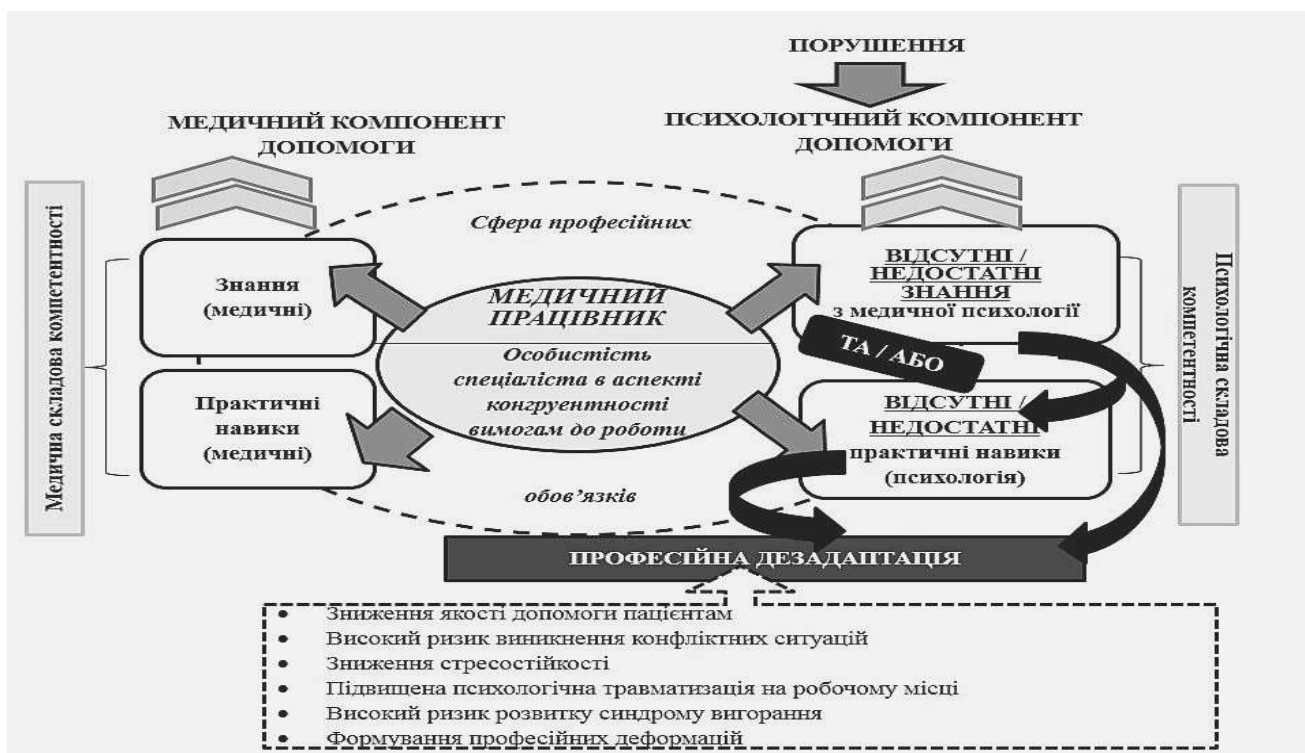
ПОРУШЕННЯ

МЕДИЧНИЙ КОМПОНЕНТ ДОПОМОГИ

ПСИХОЛОГІЧНИЙ КОМПОНЕНТ ДОПОМОГИ

Медична складова компетентності

Сфера професійних

Знання (медичні)

МЕДИЧНИЙ ПРАЦІВНИК

Особистість спеціаліста в аспекті конгруентності вимогам до роботи

Практичні навики (медичні)

обов'язків

ВІДСУТНІ / НЕДОСТАТНІ ЗНАННЯ з медичної психології

ТА / АБО

ВІДСУТНІ / НЕДОСТАТНІ практичні навики (психологія)

Психологічна складова компетентності

ПРОФЕСІЙНА ДЕЗАДАПТАЦІЯ

• Зниження якості допомоги пацієнтам
• Високий ризик виникнення конфліктних ситуацій
• Зниження стресостійкості
• Підвищена психологічна травматизація на робочому місці
• Високий ризик розвитку синдрому вигорання
• Формування професійних деформацій